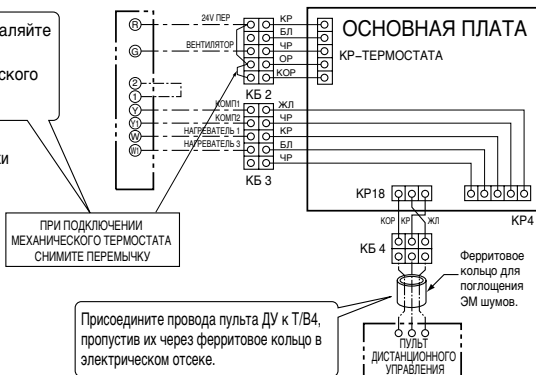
аляйте

ского

и

R
G
2
1
Y
Y1
W
W1

24V ПЕР
ВЕНТИЛЯТОР
КОМП1
КОМП2
НАГРЕВАТЕЛЬ 1
НАГРЕВАТЕЛЬ 3

КР
БЛ
ЧР
ОР
КОР
КБ 2

ЖЛ
ЧР
КР
БЛ
ЧР
КБ 3

ОСНОВНАЯ ПЛАТА
КР–ТЕРМОСТАТА

КР18
КОР КР ЖЛ
КБ 4
КР4

ПРИ ПОДКЛЮЧЕНИИ МЕХАНИЧЕСКОГО ТЕРМОСТАТА СНИМИТЕ ПЕРЕМЫЧКУ

Ферритовое кольцо для поглощения ЭМ шумов.

Присоедините провода пульта ДУ к Т/В4, пропустив их через ферритовое кольцо в электрическом отсеке.

ПУЛЬТ ДИСТАНЦИОННОГО УПРАВЛЕНИЯ